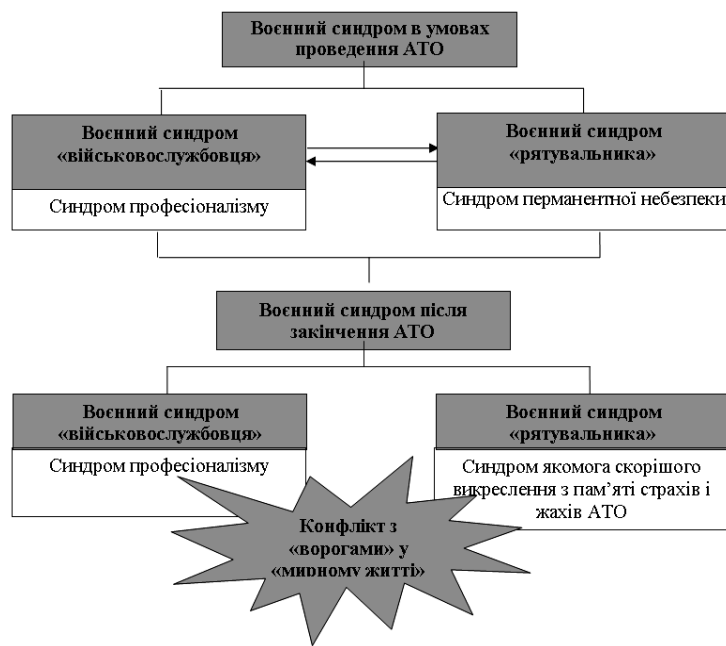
Воєнний синдром в умовах проведення АТО

Воєнний синдром «військовослужбовця»

Синдром професіоналізму

Воєнний синдром «рятувальника»

Синдром перманентної небезпеки

Воєнний синдром після закінчення АТО

Воєнний синдром «військовослужбовця»

Синдром професіоналізму

Воєнний синдром «рятувальника»

Синдром якомога скорішого викреслення з пам'яті страхів і жахів АТО

Конфлікт з «ворогами» у «мирному житті»